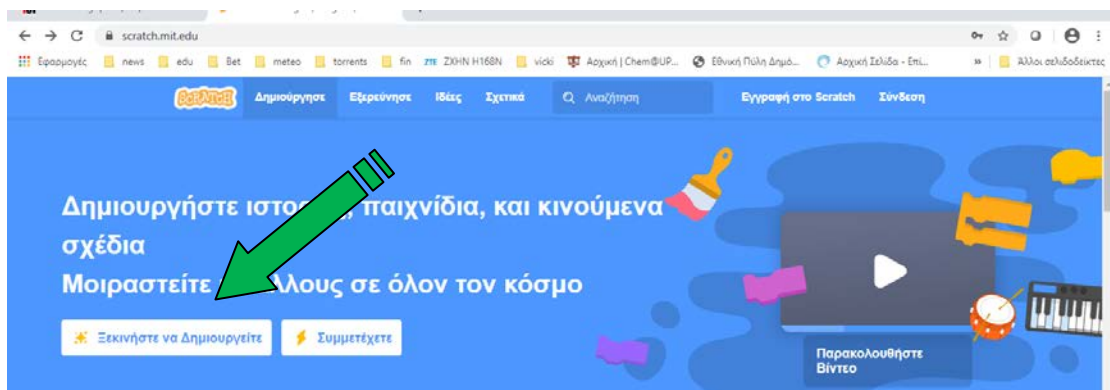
scratch.mit.edu

Εφαρμογές news edu Bet meteo torrents fin ZTE ΖΧΗΝ Η168Ν vicki Αρχική | Chem@UP... Εθνική Πύλη Δημό... Αρχική Σελίδα - Επι... » Άλλοι σελιδοδείκτες

Scratch Δημιούργησε Εξερεύνησε Ιδέες Σχετικά Αναζήτηση Εγγραφή στο Scratch Σύνδεση

Δημιουργήστε ιστο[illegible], παιχνίδια, και κινούμενα σχέδια
Μοιραστείτε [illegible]λλους σε όλον τον κόσμο

Ξεκινήστε να Δημιουργείτε
Συμμετέχετε

Παρακολουθήστε Βίντεο